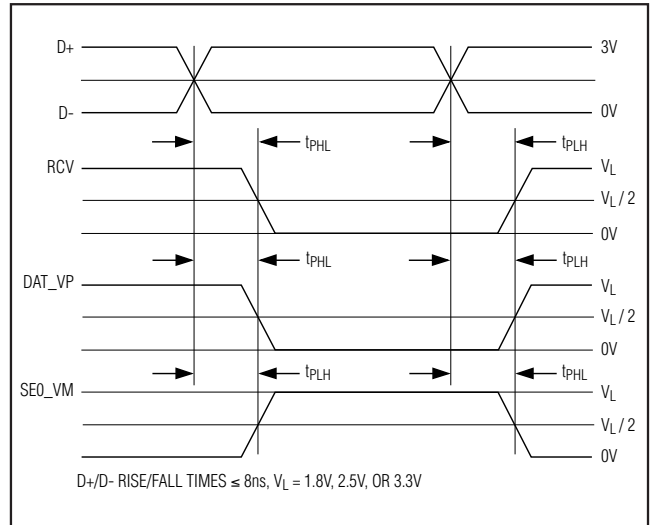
D+

D-

3V

0V

$t_{PHL}$

$t_{PLH}$

RCV

$V_L$

$V_L / 2$

0V

$t_{PHL}$

$t_{PLH}$

DAT_VP

$V_L$

$V_L / 2$

0V

$t_{PLH}$

$t_{PHL}$

SE0_VM

$V_L$

$V_L / 2$

0V

D+/D- RISE/FALL TIMES ≤ 8ns, $V_L$ = 1.8V, 2.5V, OR 3.3V